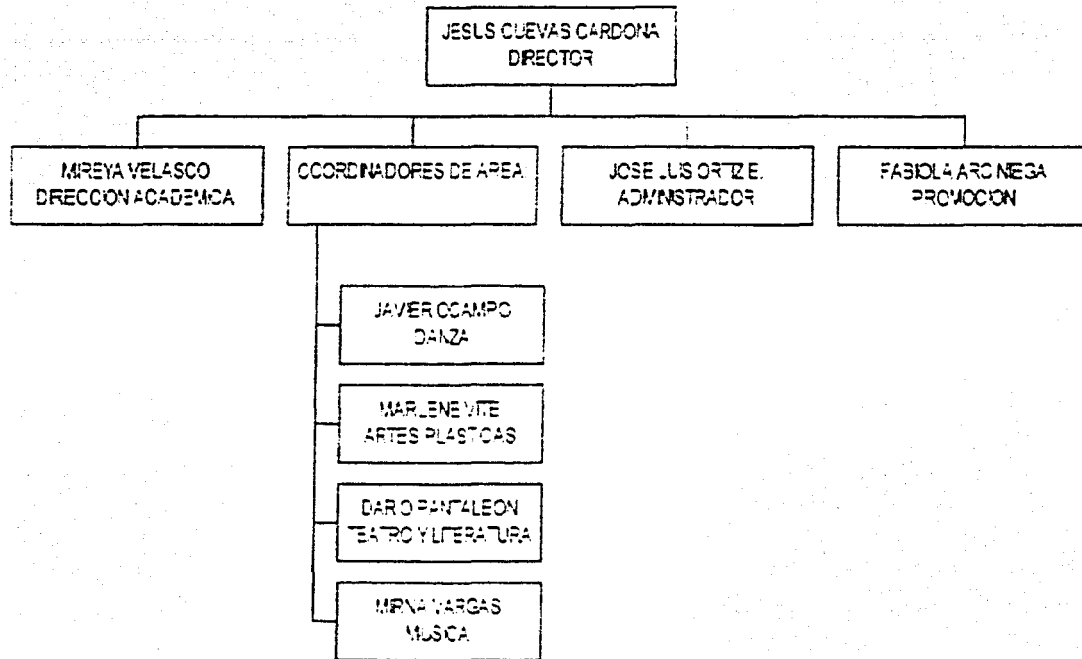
JESUS CUEVAS CARDONA
DIRECTOR

MIREYA VELASCO
DIRECCION ACADEMICA

COORDINADORES DE AREA

JOSE LUIS ORTIZ E.
ADMINISTRADOR

FABIOLA ARCINIEGA
PROMOCION

JAVIER OCAMPO
DANZA

MARLENE VITE
ARTES PLASTICAS

DARIO PANTALEON
TEATRO Y LITERATURA

MIRNA VARGAS
MUSICA